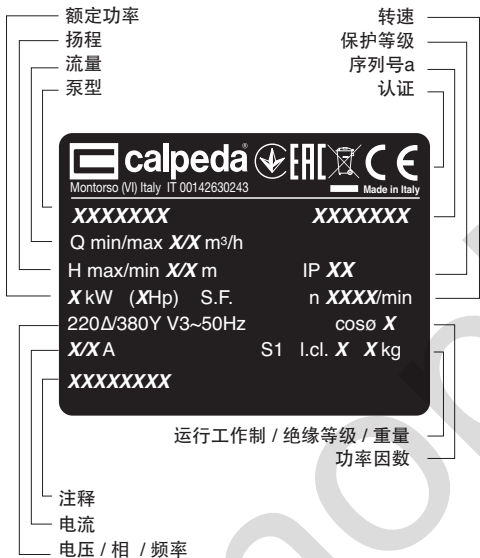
额定功率
扬程
流量
泵型

转速
保护等级
序列号a
认证

calpeda® EAC CE
Montorso (VI) Italy IT 00142630243
Made in Italy

XXXXXXX
XXXXXXX
Q min/max X/X m³/h
H max/min X/X m
IP XX
X kW (XHp) S.F.
n XXXX/min
220Δ/380Y V3~50Hz
cosø X
X/X A
S1 I.cl. X X kg
XXXXXXXX

运行工作制 / 绝缘等级 / 重量
功率因数

注释
电流
电压 / 相 / 频率